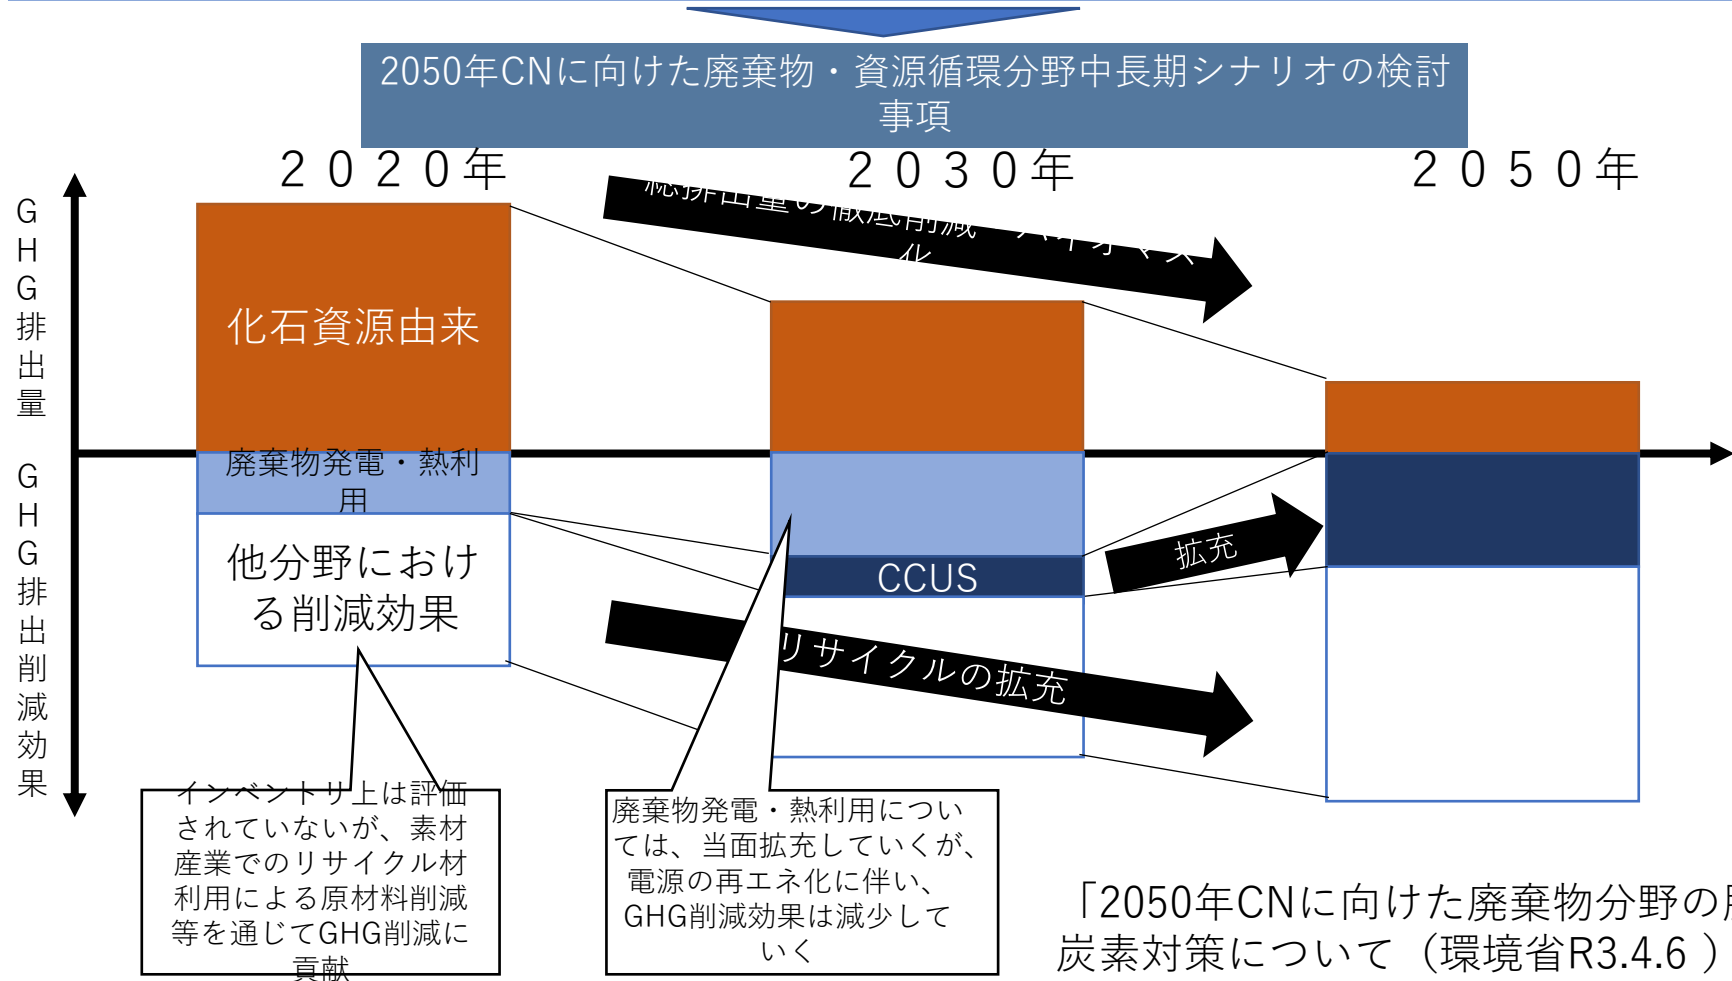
2050年CNに向けた廃棄物・資源循環分野中長期シナリオの検討事項

２０２０年

２０３０年

２０５０年

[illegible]排出量の徹底削減 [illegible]化

GHG排出量

GHG排出削減効果

化石資源由来

廃棄物発電・熱利用

他分野における削減効果

CCUS

拡充

リサイクルの拡充

インベントリ上は評価されていないが、素材産業でのリサイクル材利用による原材料削減等を通じてGHG削減に貢献

廃棄物発電・熱利用については、当面拡充していくが、電源の再エネ化に伴い、GHG削減効果は減少していく

「2050年CNに向けた廃棄物分野の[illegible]炭素対策について（環境省R3.4.6）